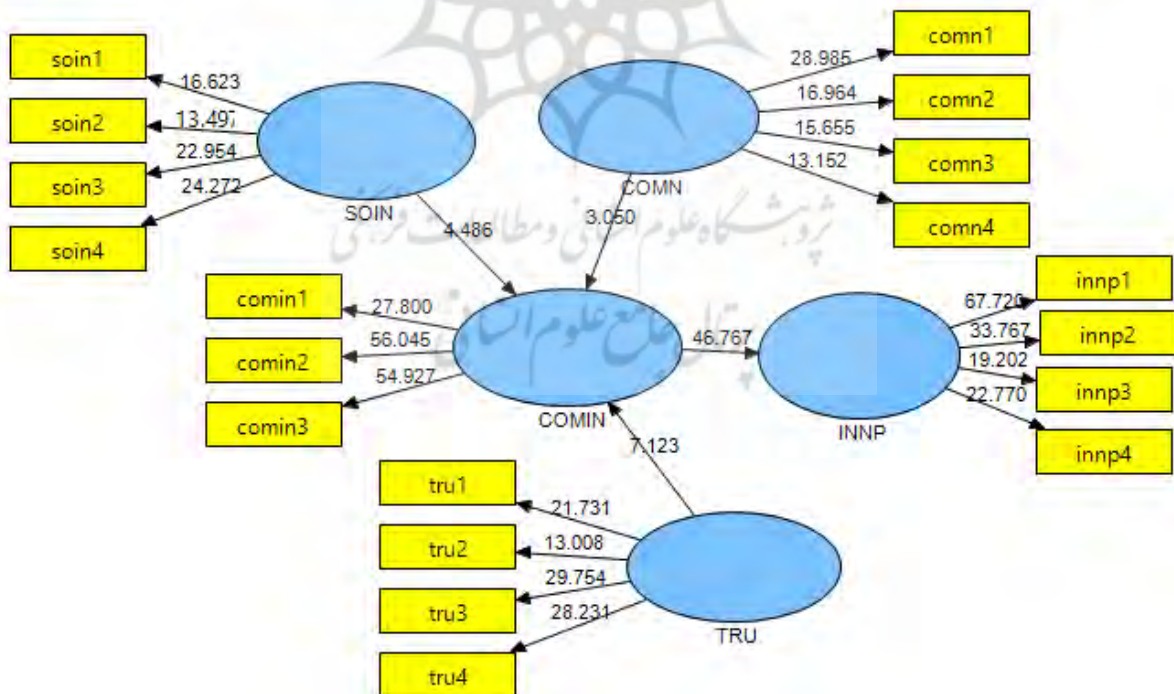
soin1
soin2
soin3
soin4
16.623
13.497
22.954
24.272
SOIN
comn1
comn2
comn3
comn4
28.985
16.964
15.655
13.152
COMN
4.486
3.050
پژوهشگاه علوم انسانی و مطالعات فرهنگی
پرتال جامع علوم انسانی
comin1
comin2
comin3
27.800
56.045
54.927
COMIN
46.767
innp1
innp2
innp3
innp4
67.720
33.767
19.202
22.770
INNP
7.123
tru1
tru2
tru3
tru4
21.731
13.008
29.754
28.231
TRU